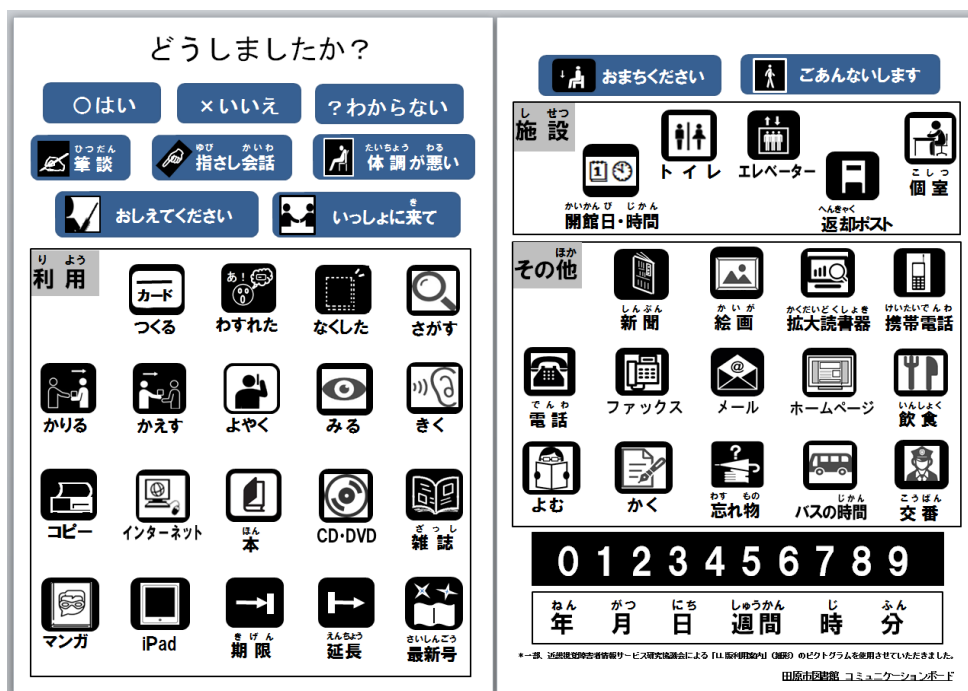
どうしましたか？

○はい ×いいえ ？わからない

ひつだん 筆談 ゆび かいわ 指さし会話 たいちょう わる 体調が悪い

おしえてください いっしょに来て

り よう 利用

カード つくる

あ！ わすれた

なくした

さがす

かりる かえす よやく みる きく

コピー インターネット ほん 本 CD・DVD ざっし 雑誌

マンガ iPad きげん 期限 えんちょう 延長 さいしんごう 最新号

おまちください ごあんないします

しせつ 施設

かいかんび じかん 開館日・時間 トイレ エレベーター へんきゃく 返却ポスト こしつ 個室

ほか その他

しんぶん 新聞 かいが 絵画 かくだいどくしょき 拡大読書器 けいたいでんわ 携帯電話

でんわ 電話 ファックス メール ホームページ いんしょく 飲食

よむ かく わすれもの 忘れ物 バスの時間 じかん こうばん 交番

0 1 2 3 4 5 6 7 8 9

ねん 年 がつ 月 にち 日 しゅうかん 週間 じ 時 ふん 分

＊一部、近畿視覚障害者情報サービス研究協議会による「LL版利用案内（展示）」のピクトグラムを使用させていただきました。

田原市図書館 コミュニケーションボード